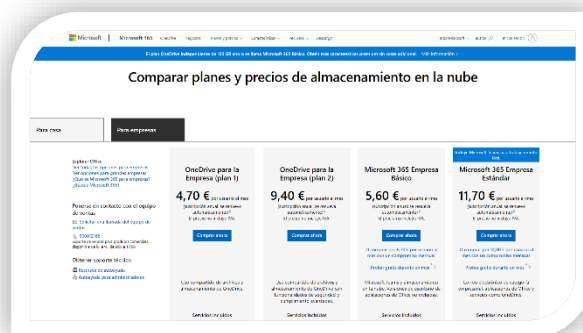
Microsoft | Microsoft 365 OneDrive

Comparar planes y precios de almacenamiento en la nube

Para casa

Para empresas

Explorar Office

Póngase en contacto con el equipo de ventas

Obtener soporte técnico

OneDrive para la Empresa (plan 1)

4,70 € por usuario al mes

Comprar ahora

OneDrive para la Empresa (plan 2)

9,40 € por usuario al mes

Comprar ahora

Microsoft 365 Empresa Básico

5,60 € por usuario al mes

Comprar ahora

Probar gratis durante un mes

Microsoft 365 Empresa Estándar

11,70 € por usuario al mes

Comprar ahora

Probar gratis durante un mes

Servicios incluidos

Servicios incluidos

Servicios incluidos

Servicios incluidos